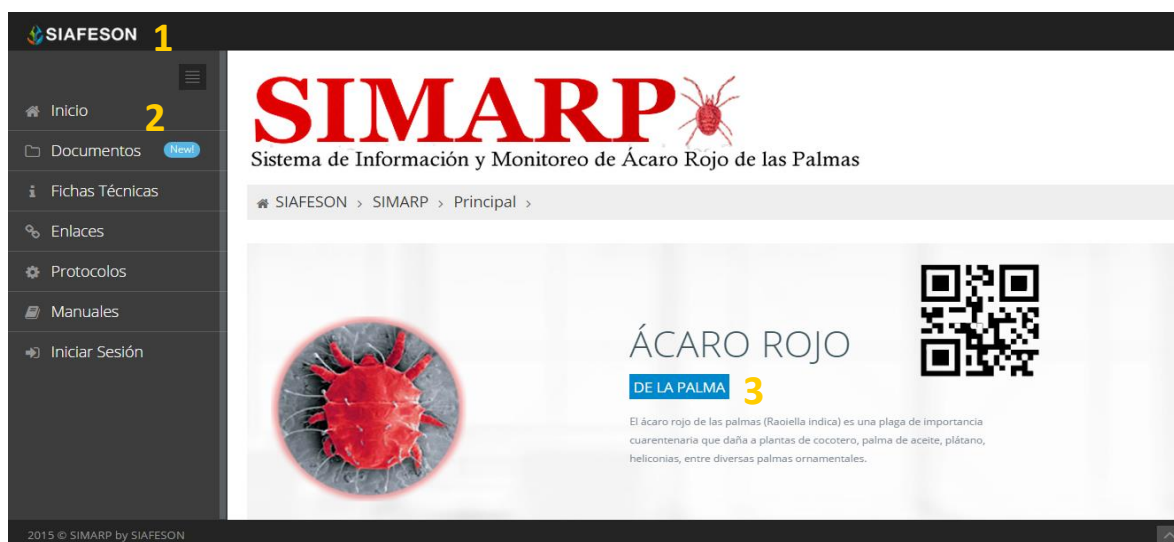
SIAFESON 1

Inicio 2
Documentos New!
Fichas Técnicas
Enlaces
Protocolos
Manuales
Iniciar Sesión

SIMARP
Sistema de Información y Monitoreo de Ácaro Rojo de las Palmas

SIAFESON › SIMARP › Principal ›

ÁCARO ROJO
DE LA PALMA 3
El ácaro rojo de las palmas (Raoiella indica) es una plaga de importancia cuarentenaria que daña a plantas de cocotero, palma de aceite, plátano, heliconias, entre diversas palmas ornamentales.

2015 © SIMARP by SIAFESON